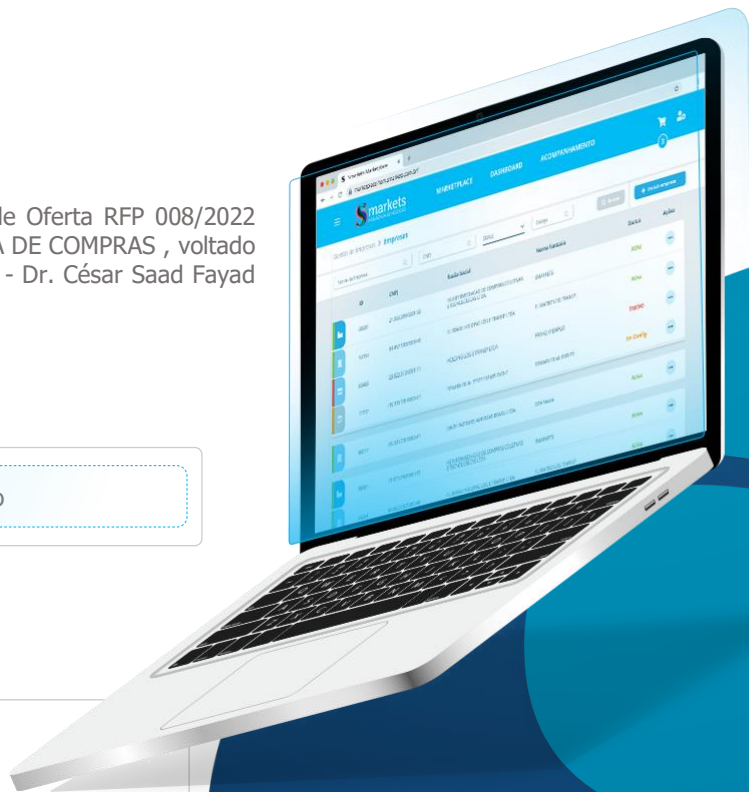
le Oferta RFP 008/2022 A DE COMPRAS , voltado - Dr. César Saad Fayad

o

Smarkets

MARKETPLACE

DASHBOARD

ACOMPANHAMENTO

Empresas

CNPJ

Razão Social

Nome Fantasia

Status

Ações

Ativo

Ativo

Inativo

Em Config

Ativo

Ativo

Ativo